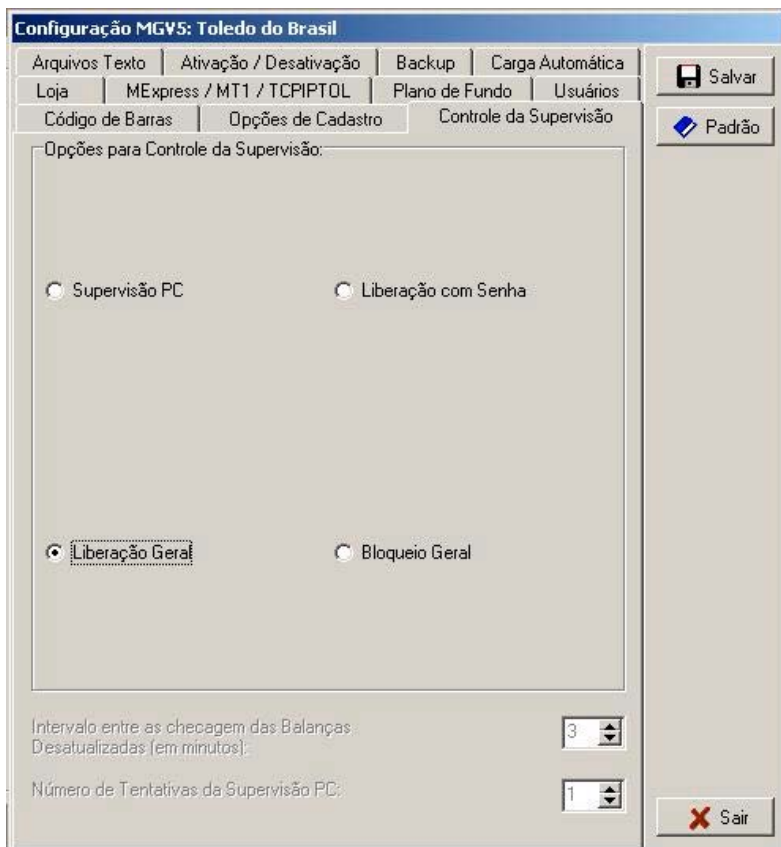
Configuração MGV5: Toledo do Brasil

Arquivos Texto | Ativação / Desativação | Backup | Carga Automática
Loja | MExpress / MT1 / TCPIPTOL | Plano de Fundo | Usuários
Código de Barras | Opções de Cadastro | Controle da Supervisão

Salvar
Padrão

Opções para Controle da Supervisão:

Supervisão PC
Liberação com Senha

Liberação Geral
Bloqueio Geral

Intervalo entre as checagem das Balanças Desatualizadas (em minutos):
3

Número de Tentativas da Supervisão PC:
1

Sair